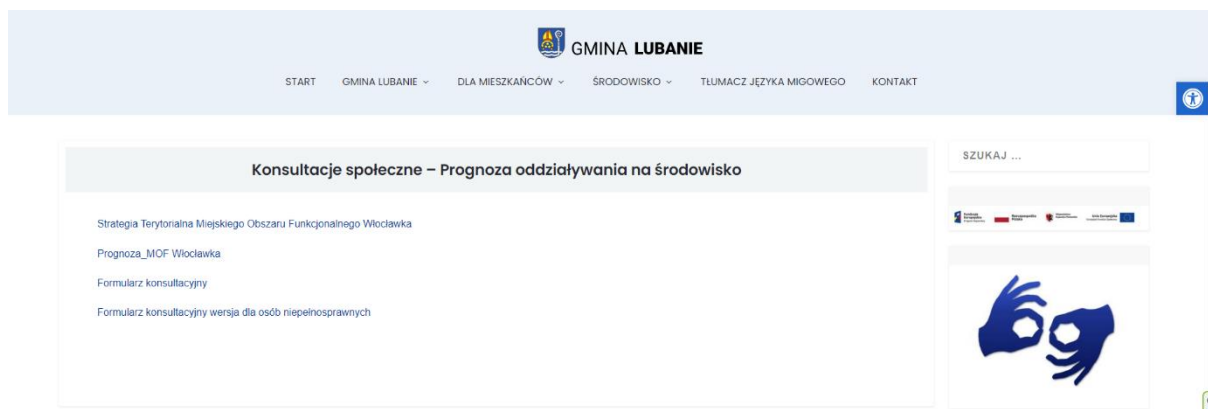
GMINA LUBANIE

START GMINA LUBANIE ⌄ DLA MIESZKAŃCÓW ⌄ ŚRODOWISKO ⌄ TŁUMACZ JĘZYKA MIGOWEGO KONTAKT

Konsultacje społeczne – Prognoza oddziaływania na środowisko

Strategia Terytorialna Miejskiego Obszaru Funkcjonalnego Włocławka

Prognoza_MOF Włocławka

Formularz konsultacyjny

Formularz konsultacyjny wersja dla osób niepełnosprawnych

SZUKAJ ...